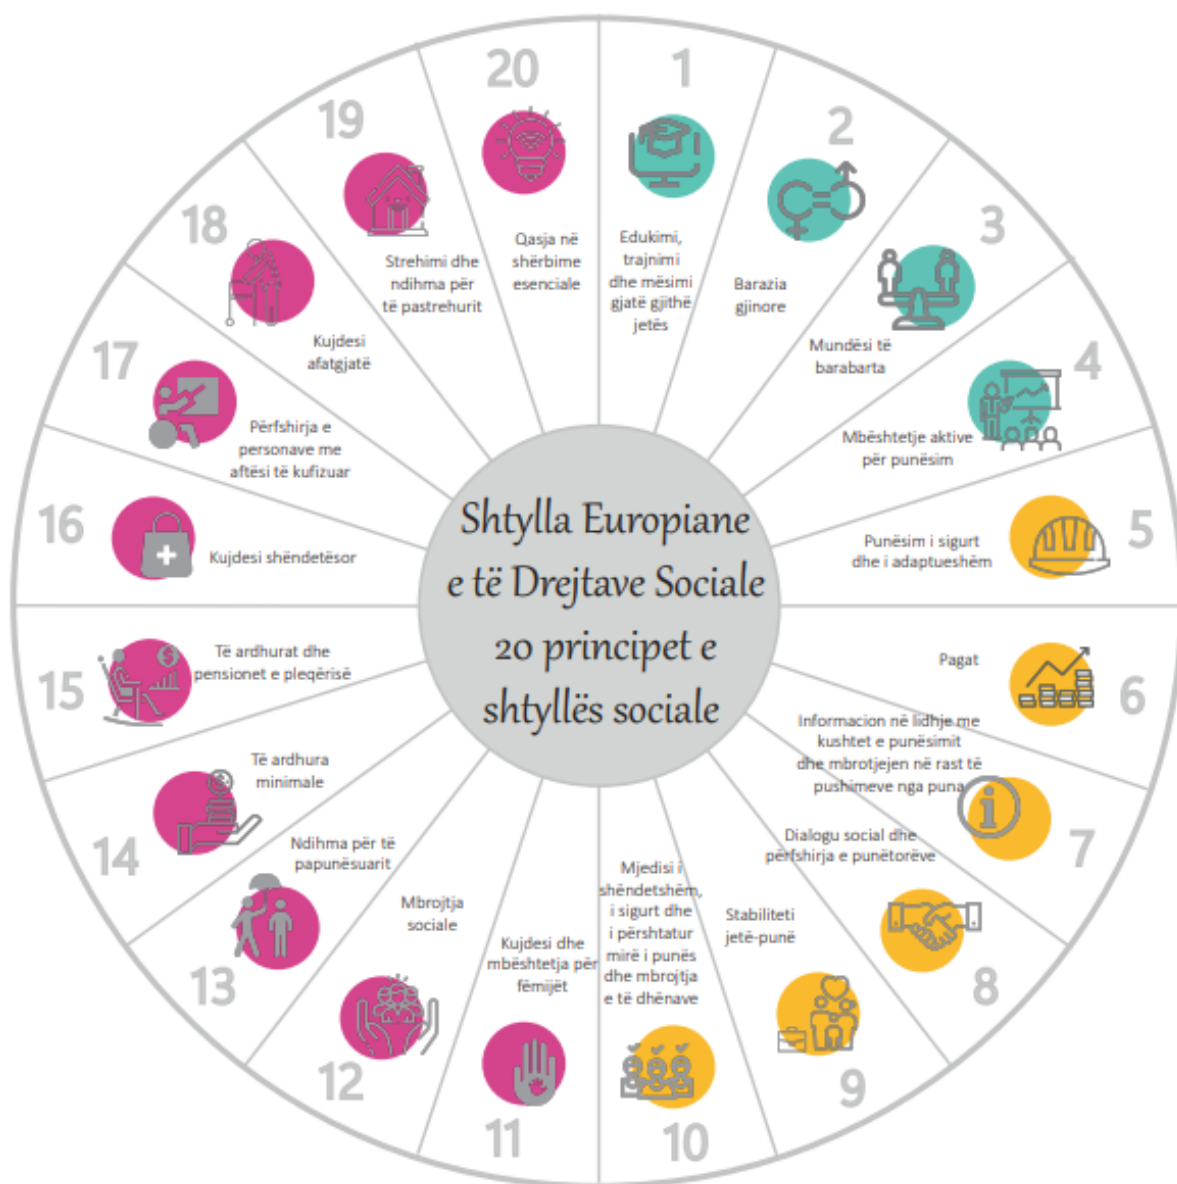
Shtylla Europiane e të Drejtave Sociale 20 principet e shtyllës sociale

1
Edukimi, trajnimi dhe mësimi gjatë gjithë jetës

2
Barazia gjinore

3
Mundësi të barabarta

4
Mbështetje aktive për punësim

5
Punësim i sigurt dhe i adaptueshëm

6
Pagat

7
Informacion në lidhje me kushtet e punësimit dhe mbrojtjen në rast të pushimeve nga puna

8
Dialogu social dhe përfshirja e punëtorëve

9
Stabiliteti jetë-punë

10
Mjedisi i shëndetshëm, i sigurt dhe i përshtatur mirë i punës dhe mbrojtja e të dhënave

11
Kujdesi dhe mbështetja për fëmijët

12
Mbrojtja sociale

13
Ndihma për të papunësuarit

14
Të ardhura minimale

15
Të ardhurat dhe pensionet e pleqërisë

16
Kujdesi shëndetësor

17
Përfshirja e personave me aftësi të kufizuar

18
Kujdesi afatgjatë

19
Strehimi dhe ndihma për të pastrehurit

20
Qasja në shërbime esenciale